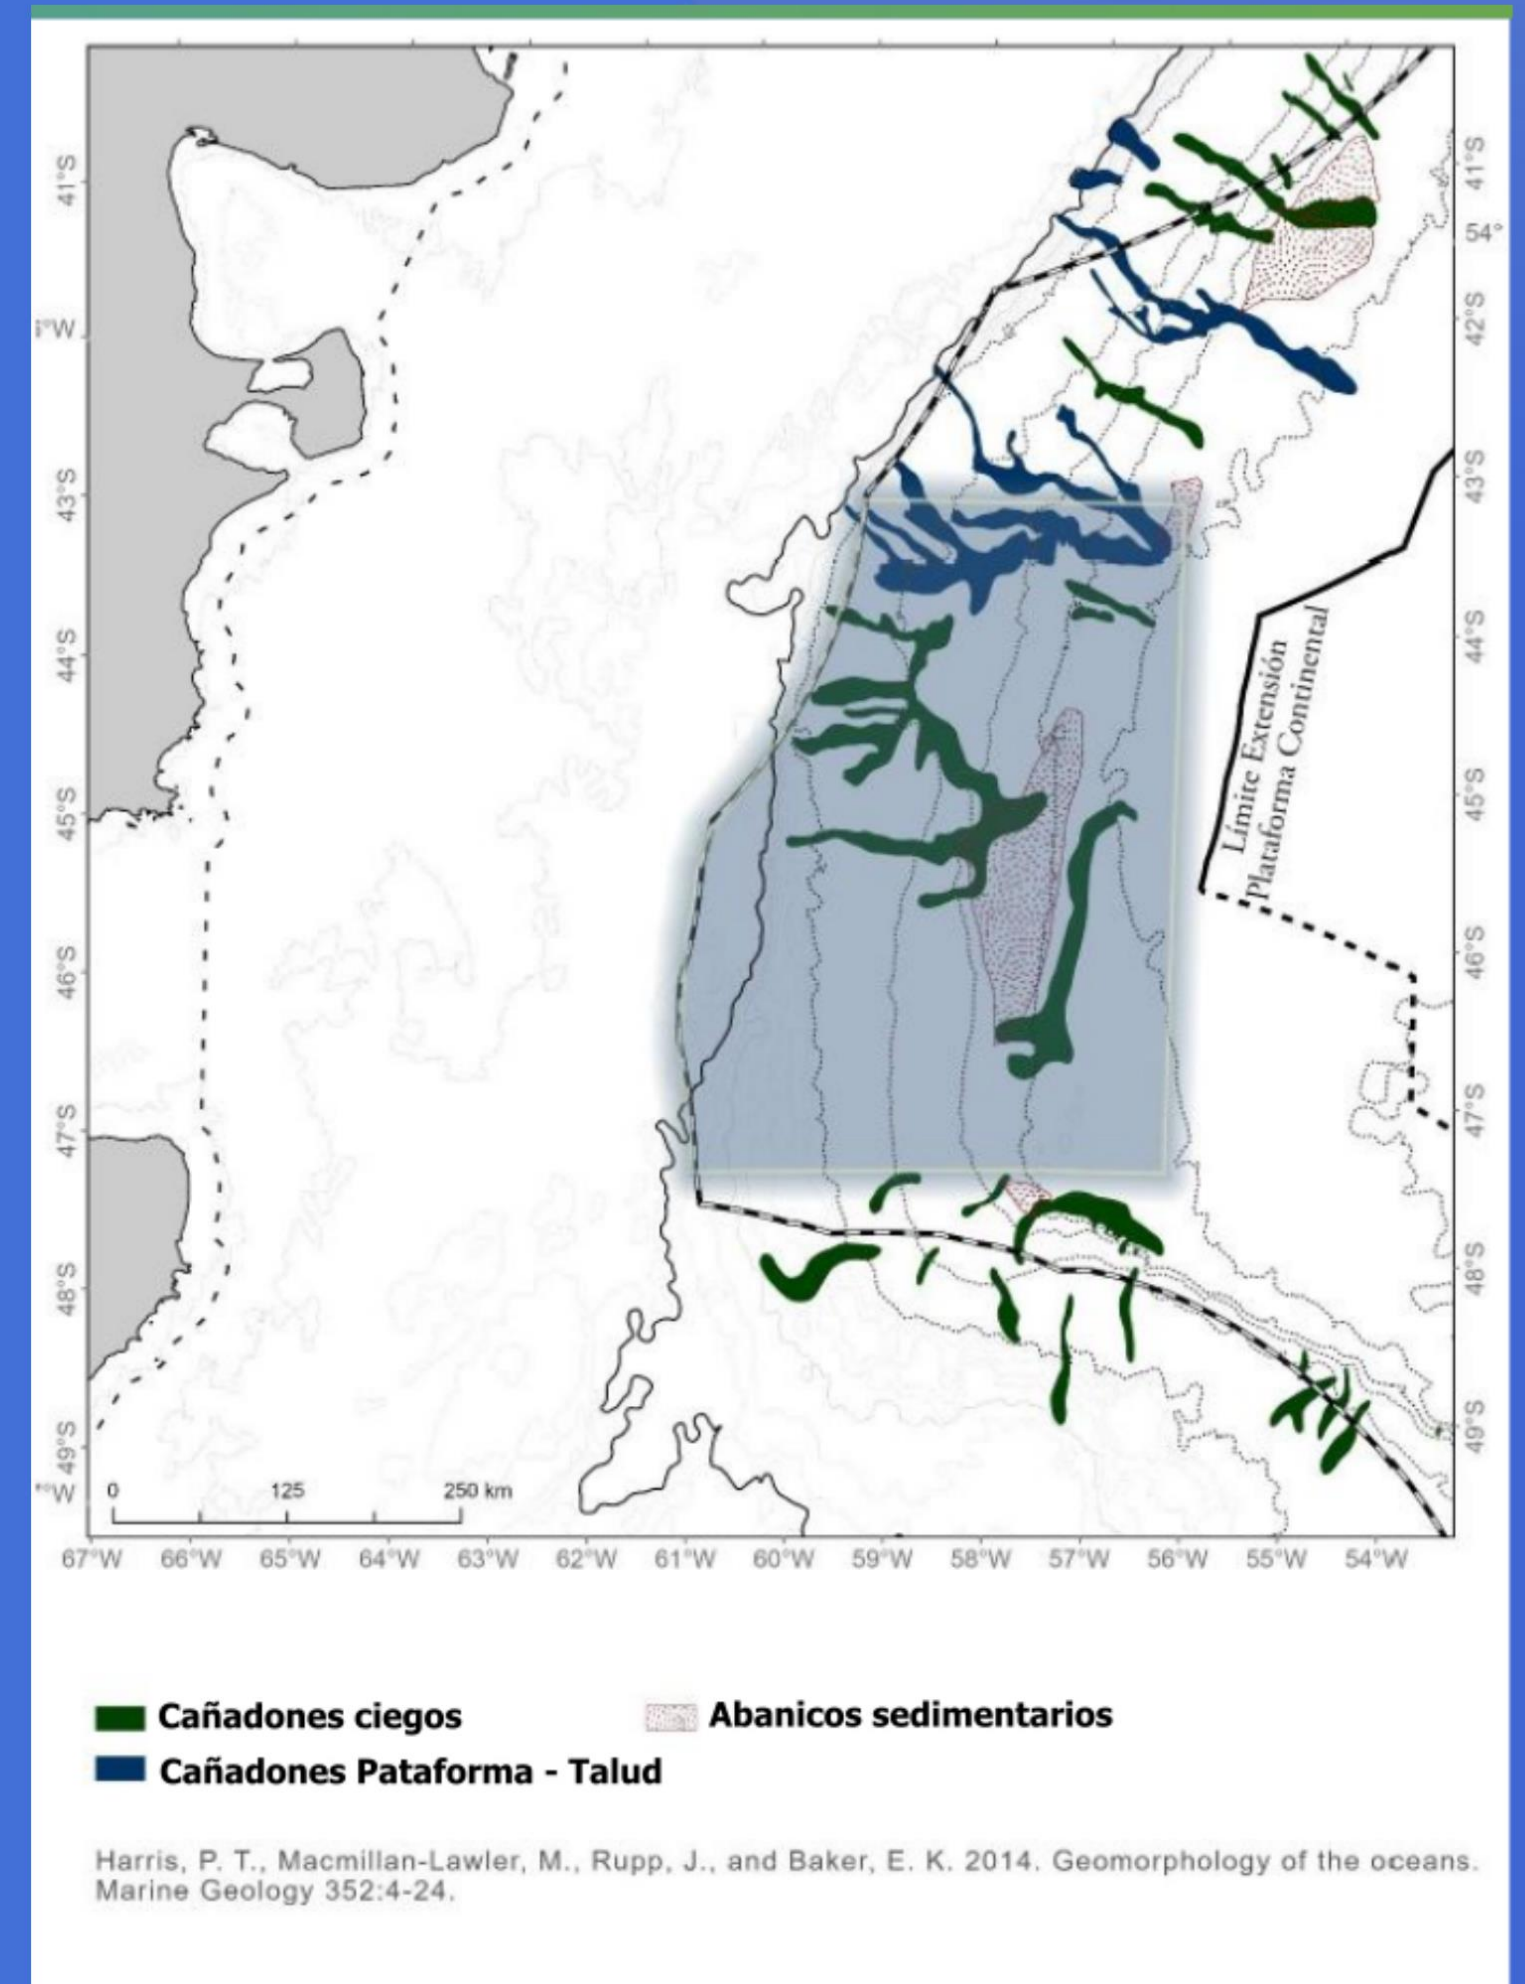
41°S
54°
°W
42°S
43°S
44°S
45°S
46°S
47°S
48°S
49°S
°W

Límite Extensión
Plataforma Continental

0 125 250 km

67°W 66°W 65°W 64°W 63°W 62°W 61°W 60°W 59°W 58°W 57°W 56°W 55°W 54°W

Cañadones ciegos
Abanicos sedimentarios
Cañadones Pataforma - Talud

Harris, P. T., Macmillan-Lawler, M., Rupp, J., and Baker, E. K. 2014. Geomorphology of the oceans. Marine Geology 352:4-24.